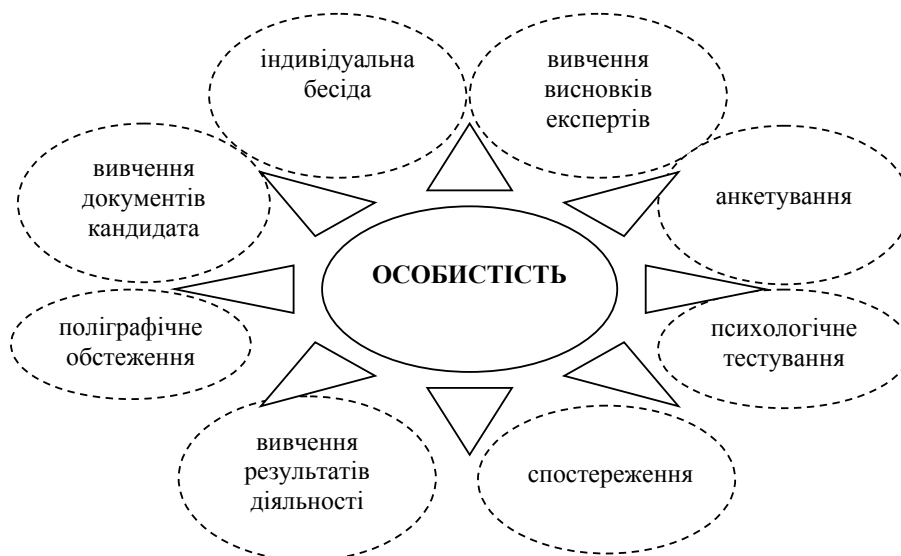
індивідуальна бесіда

вивчення висновків експертів

вивчення документів кандидата

анкетування

ОСОБИСТІСТЬ

поліграфічне обстеження

психологічне тестування

вивчення результатів діяльності

спостереження